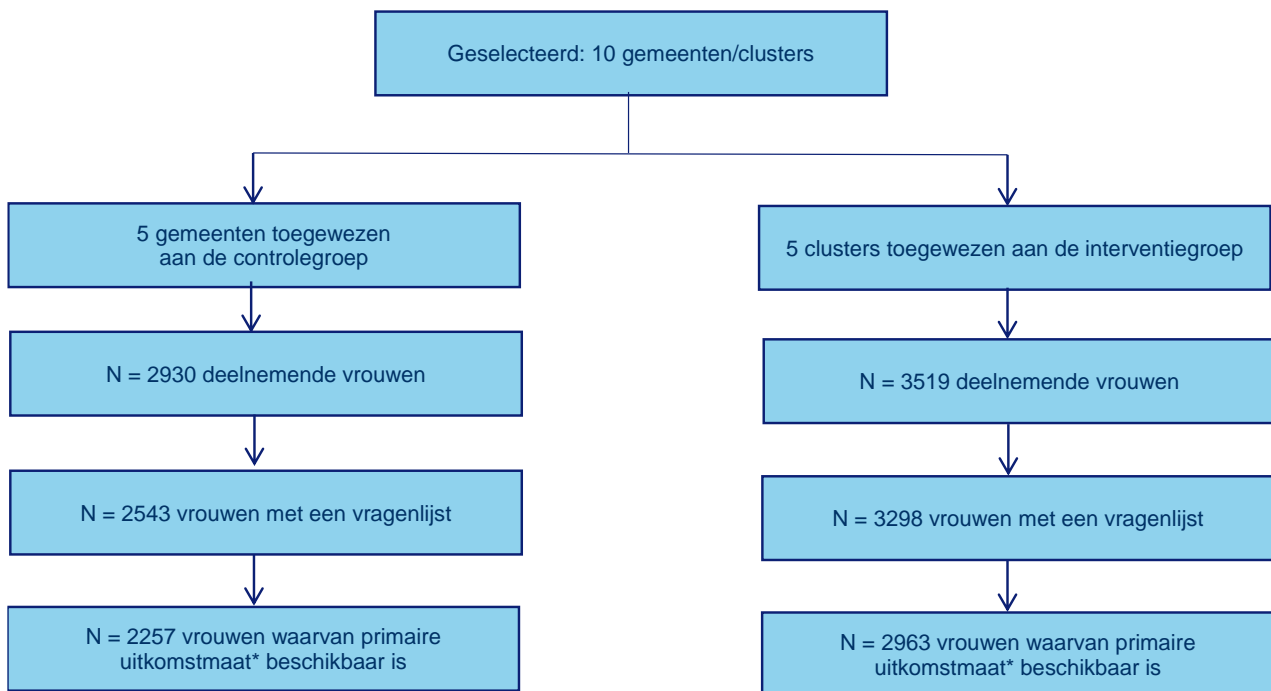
Geselecteerd: 10 gemeenten/clusters

5 gemeenten toegewezen aan de controlegroep

N = 2930 deelnemende vrouwen

N = 2543 vrouwen met een vragenlijst

N = 2257 vrouwen waarvan primaire uitkomstmaat* beschikbaar is

5 clusters toegewezen aan de interventiegroep

N = 3519 deelnemende vrouwen

N = 3298 vrouwen met een vragenlijst

N = 2963 vrouwen waarvan primaire uitkomstmaat* beschikbaar is